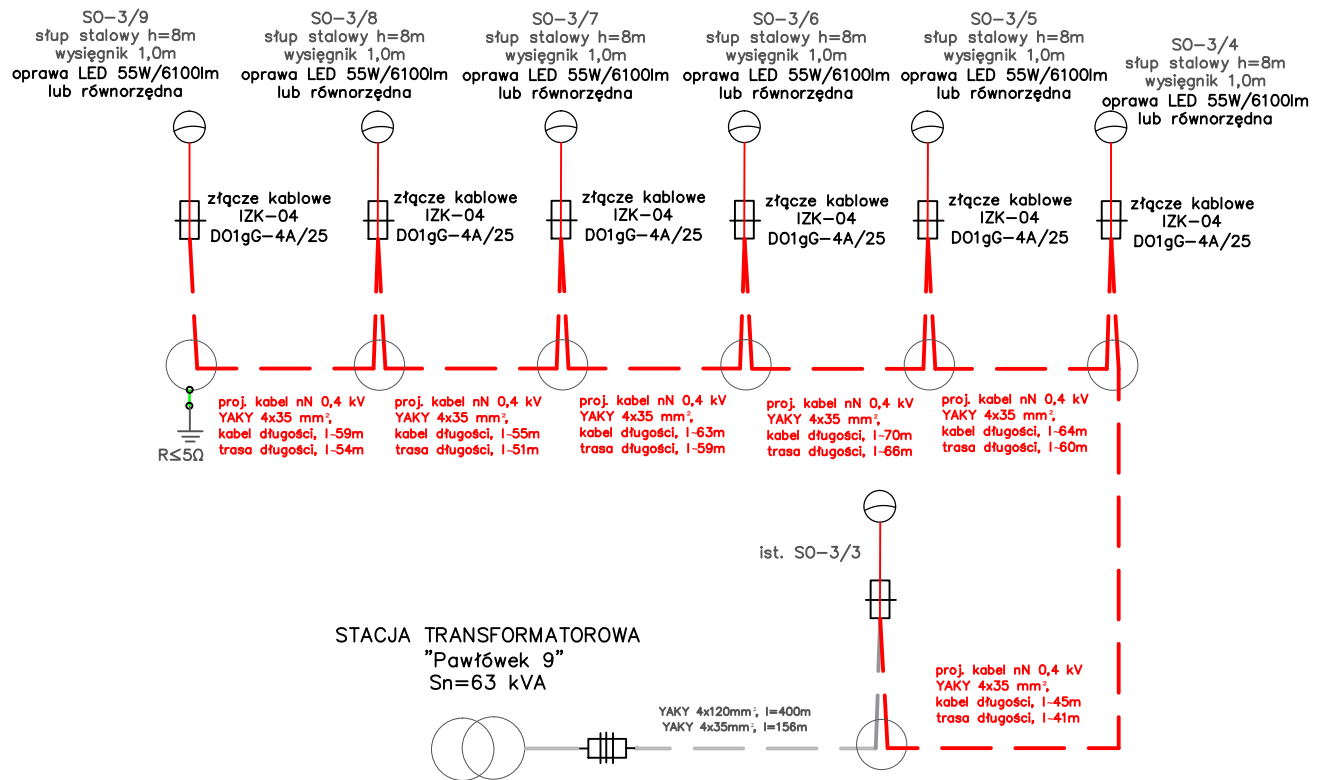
SO-3/9
słup stalowy h=8m
wysięgnik 1,0m
oprawa LED 55W/6100lm
lub równorzędna

SO-3/8
słup stalowy h=8m
wysięgnik 1,0m
oprawa LED 55W/6100lm
lub równorzędna

SO-3/7
słup stalowy h=8m
wysięgnik 1,0m
oprawa LED 55W/6100lm
lub równorzędna

SO-3/6
słup stalowy h=8m
wysięgnik 1,0m
oprawa LED 55W/6100lm
lub równorzędna

SO-3/5
słup stalowy h=8m
wysięgnik 1,0m
oprawa LED 55W/6100lm
lub równorzędna

SO-3/4
słup stalowy h=8m
wysięgnik 1,0m
oprawa LED 55W/6100lm
lub równorzędna

złącze kablowe
IZK-04
DO1gG-4A/25

złącze kablowe
IZK-04
DO1gG-4A/25

złącze kablowe
IZK-04
DO1gG-4A/25

złącze kablowe
IZK-04
DO1gG-4A/25

złącze kablowe
IZK-04
DO1gG-4A/25

złącze kablowe
IZK-04
DO1gG-4A/25

R≤5Ω

proj. kabel nN 0,4 kV
YAKY 4x35 mm²,
kabel długości, l~59m
trasa długości, l~54m

proj. kabel nN 0,4 kV
YAKY 4x35 mm²,
kabel długości, l~55m
trasa długości, l~51m

proj. kabel nN 0,4 kV
YAKY 4x35 mm²,
kabel długości, l~63m
trasa długości, l~59m

proj. kabel nN 0,4 kV
YAKY 4x35 mm²,
kabel długości, l~70m
trasa długości, l~66m

proj. kabel nN 0,4 kV
YAKY 4x35 mm²,
kabel długości, l~64m
trasa długości, l~60m

ist. SO-3/3

STACJA TRANSFORMATOROWA
"Pawłówek 9"
Sn=63 kVA

YAKY 4x120mm², l=400m
YAKY 4x35mm², l=156m

proj. kabel nN 0,4 kV
YAKY 4x35 mm²,
kabel długości, l~45m
trasa długości, l~41m